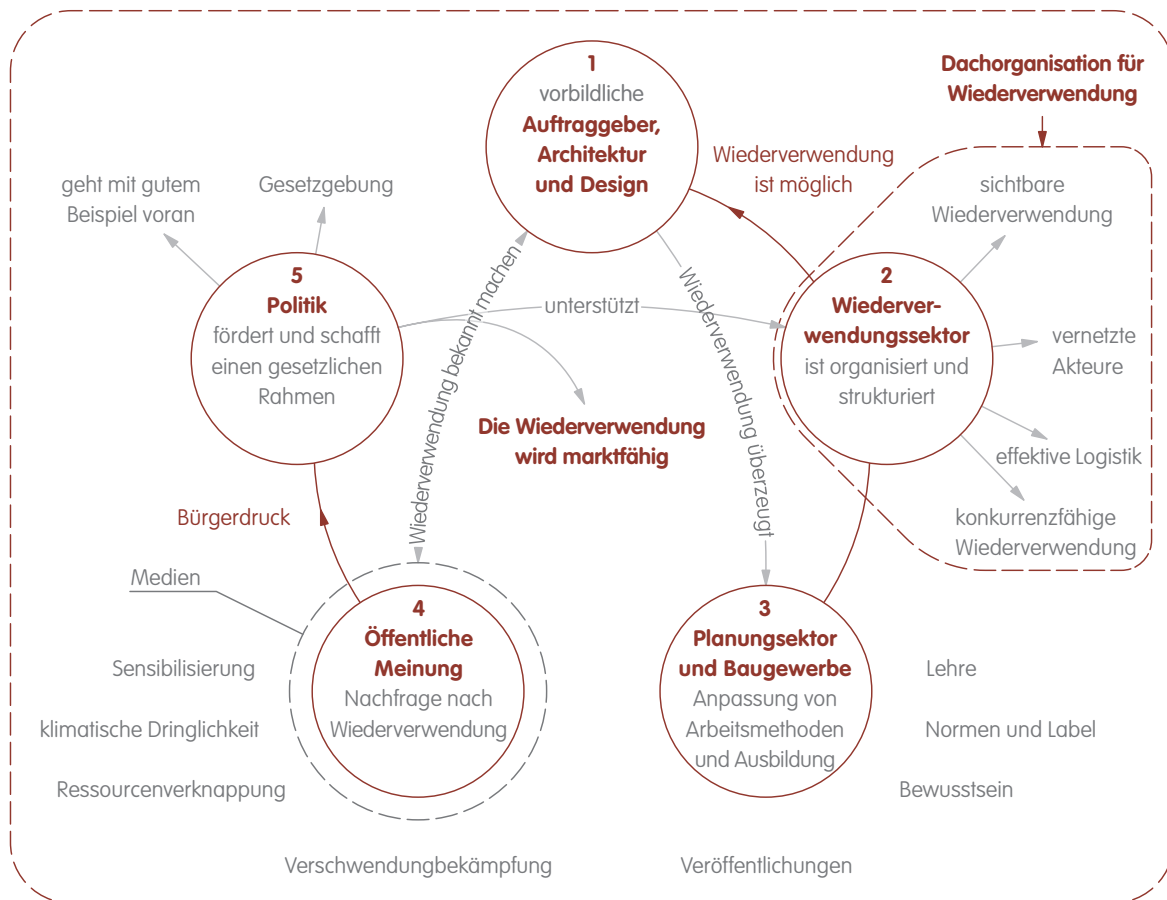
Dachorganisation für Wiederverwendung

1
vorbildliche
Auftraggeber, Architektur und Design

Wiederverwendung ist möglich

geht mit gutem Beispiel voran

Gesetzgebung

sichtbare Wiederverwendung

5
Politik
fördert und schafft einen gesetzlichen Rahmen

unterstützt

Wiederverwendung bekannt machen

Wiederverwendung überzeugt

2
Wiederverwendungssektor
ist organisiert und strukturiert

vernetzte Akteure

Die Wiederverwendung wird marktfähig

effektive Logistik

konkurrenzfähige Wiederverwendung

Bürgerdruck

Medien

4
Öffentliche Meinung
Nachfrage nach Wiederverwendung

3
Planungssektor und Baugewerbe
Anpassung von Arbeitsmethoden und Ausbildung

Sensibilisierung

klimatische Dringlichkeit

Ressourcenverknappung

Lehre

Normen und Label

Bewusstsein

Verschwendungbekämpfung

Veröffentlichungen